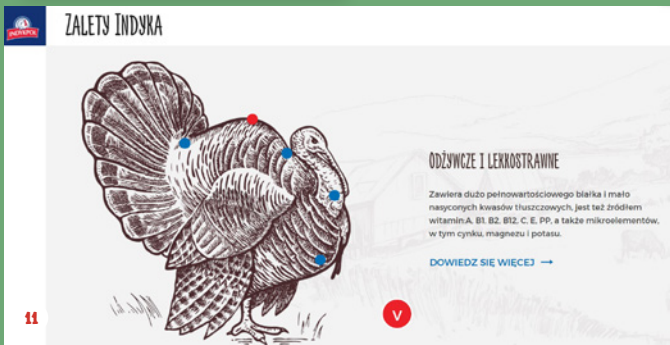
INDYKPOL

ZALETY INDYKA

ODŻYWCZE I LEKKOSTRAWNE

Zawiera dużo pełnowartościowego białka i mało nasyconych kwasów tłuszczowych, jest też źródłem witamin A, B1, B2, B12, C, E, PP, a także mikroelementów, w tym cynku, magnezu i potasu.

DOWIEDZ SIĘ WIĘCEJ →

11

V